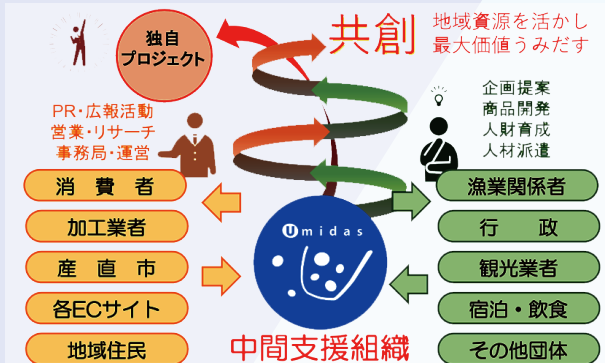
独自
プロジェクト

共創

地域資源を活かし
最大価値うみだす

PR・広報活動
営業・リサーチ
事務局・運営

企画提案
商品開発
人財育成
人材派遣

消費者
加工業者
産直市
各ECサイト
地域住民

Umidas

漁業関係者
行政
観光業者
宿泊・飲食
その他団体

中間支援組織